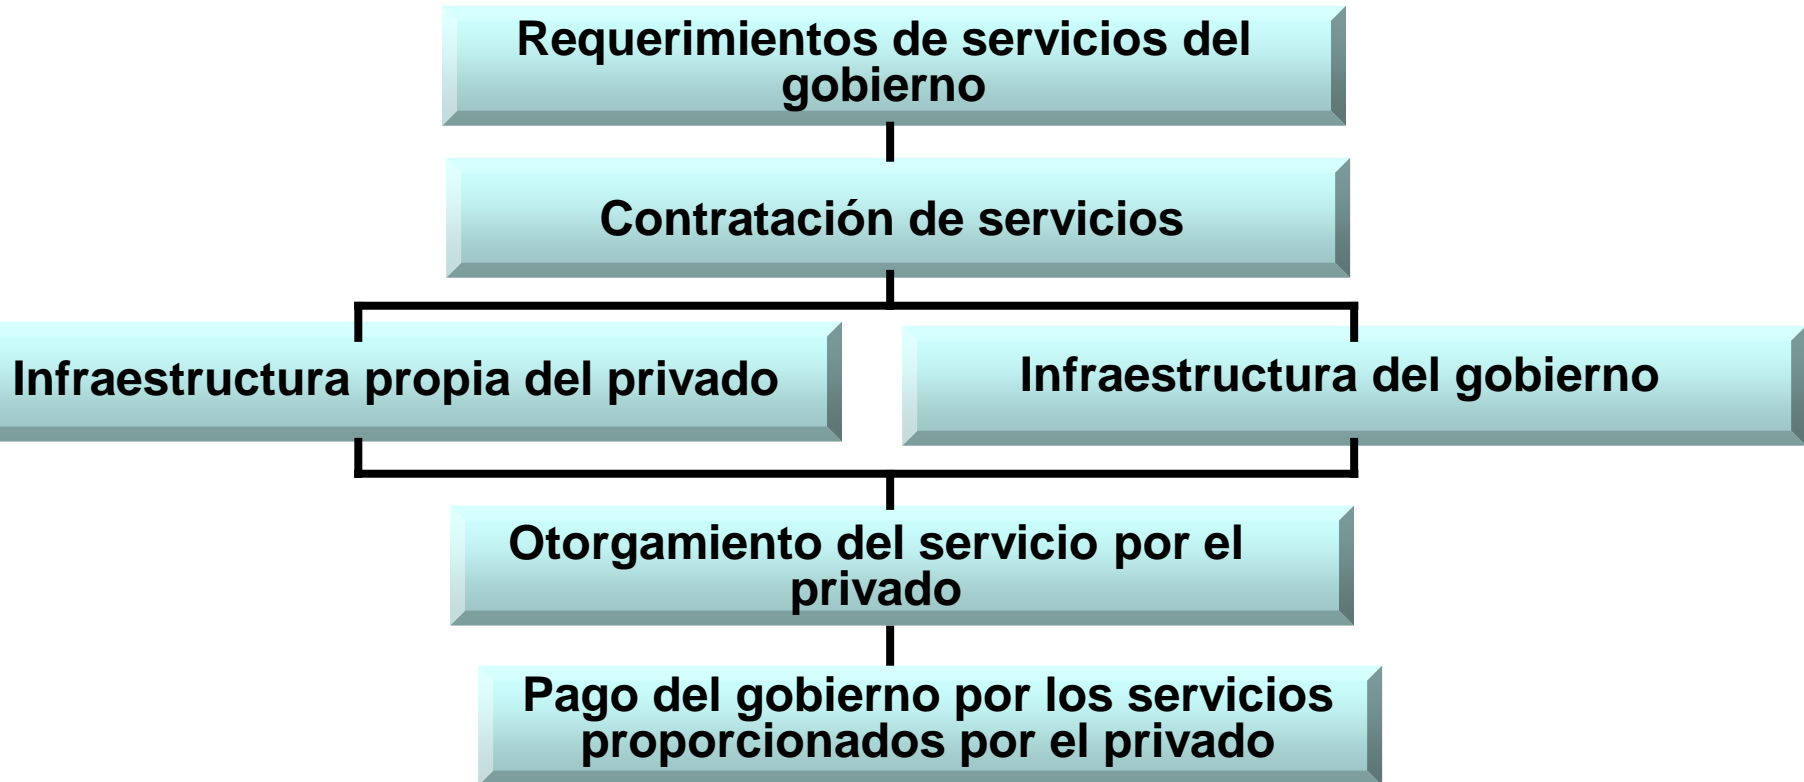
Requerimientos de servicios del gobierno

Contratación de servicios

Infraestructura propia del privado

Infraestructura del gobierno

Otorgamiento del servicio por el privado

Pago del gobierno por los servicios proporcionados por el privado